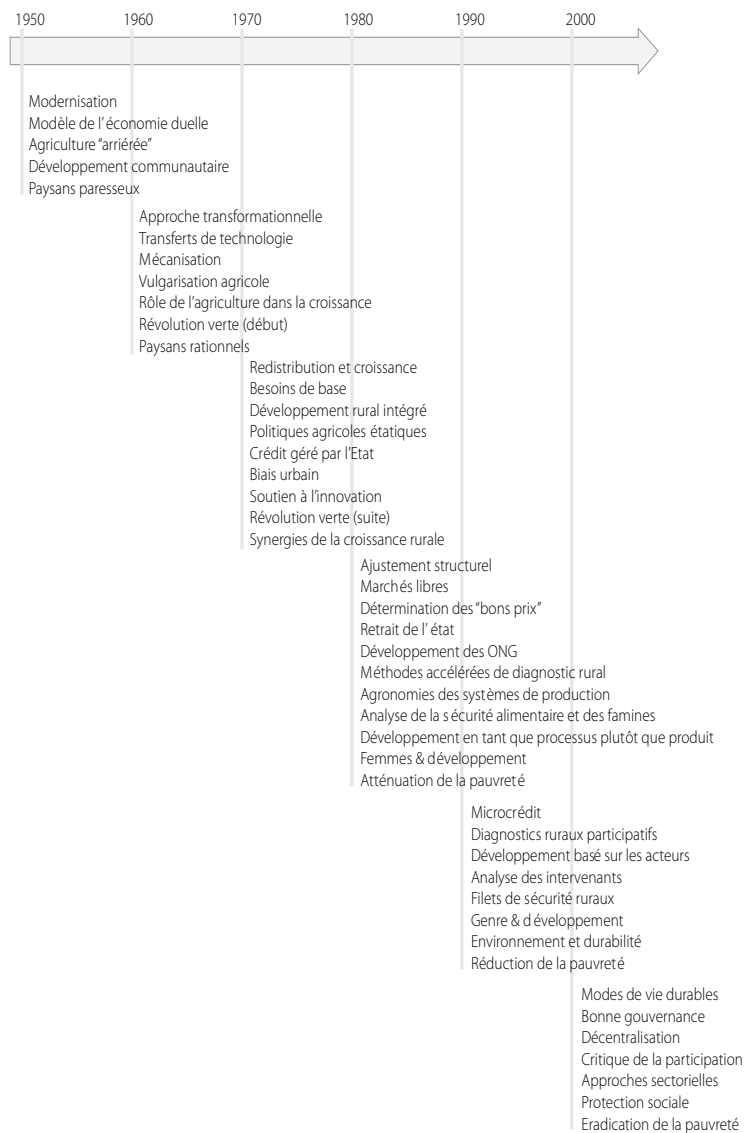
1950 1960 1970 1980 1990 2000

Modernisation
Modèle de l'économie duelle
Agriculture "arriérée"
Développement communautaire
Paysans paresseux

Approche transformationnelle
Transferts de technologie
Mécanisation
Vulgarisation agricole
Rôle de l'agriculture dans la croissance
Révolution verte (début)
Paysans rationnels

Redistribution et croissance
Besoins de base
Développement rural intégré
Politiques agricoles étatiques
Crédit géré par l'Etat
Biais urbain
Soutien à l'innovation
Révolution verte (suite)
Synergies de la croissance rurale

Ajustement structurel
Marchés libres
Détermination des "bons prix"
Retrait de l' état
Développement des ONG
Méthodes accélérées de diagnostic rural
Agronomies des systèmes de production
Analyse de la sécurité alimentaire et des famines
Développement en tant que processus plutôt que produit
Femmes & développement
Atténuation de la pauvreté

Microcrédit
Diagnostics ruraux participatifs
Développement basé sur les acteurs
Analyse des intervenants
Filets de sécurité ruraux
Genre & développement
Environnement et durabilité
Réduction de la pauvreté

Modes de vie durables
Bonne gouvernance
Décentralisation
Critique de la participation
Approches sectorielles
Protection sociale
Eradication de la pauvreté